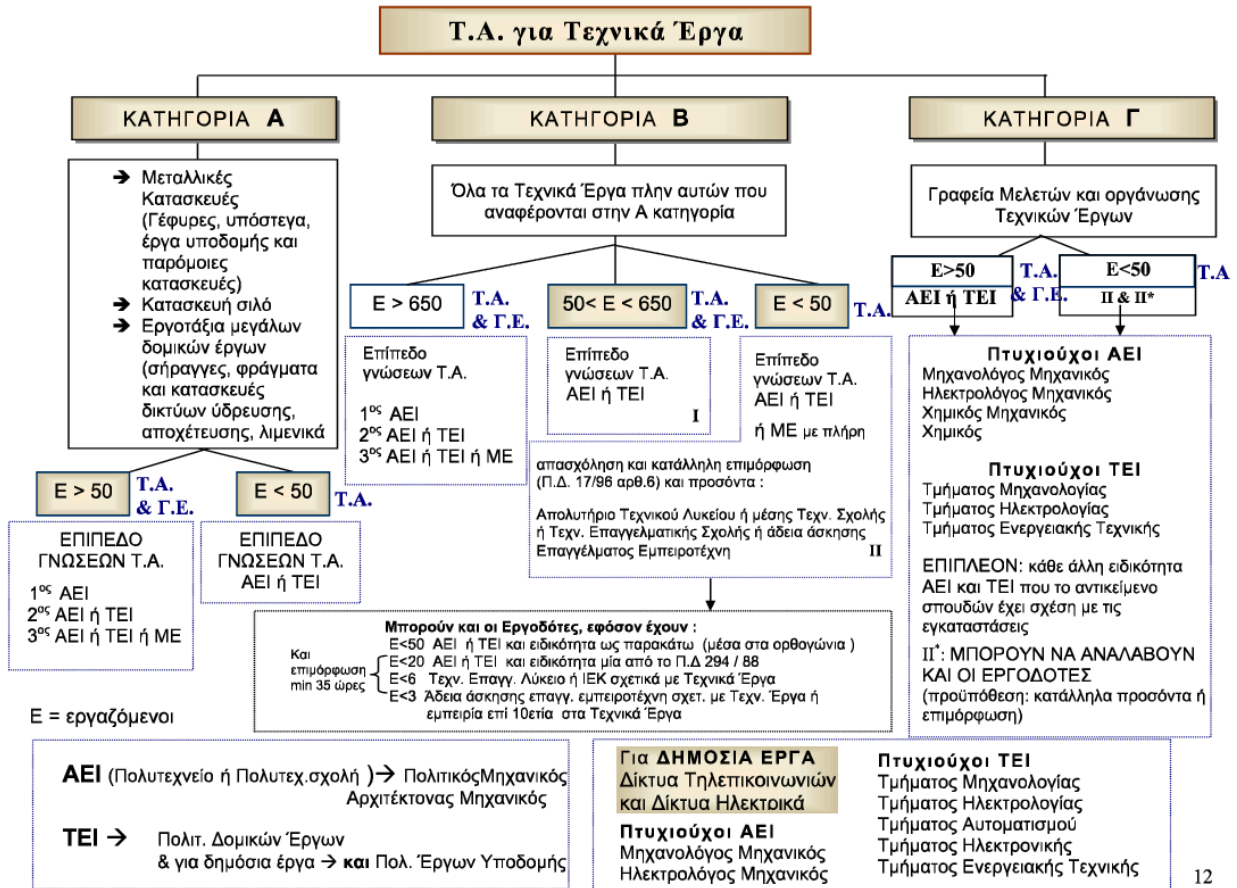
Τ.Α. για Τεχνικά Έργα

ΚΑΤΗΓΟΡΙΑ Α

➔ Μεταλλικές Κατασκευές (Γέφυρες, υπόστεγα, έργα υποδομής και παρόμοιες κατασκευές)
➔ Κατασκευή σιλό
➔ Εργοτάξια μεγάλων δομικών έργων (σήραγγες, φράγματα και κατασκευές δικτύων ύδρευσης, αποχέτευσης, λιμενικά

Ε > 50 Τ.Α. & Γ.Ε.

ΕΠΙΠΕΔΟ ΓΝΩΣΕΩΝ Τ.Α.
$1^{ος}$ ΑΕΙ
$2^{ος}$ ΑΕΙ ή ΤΕΙ
$3^{ος}$ ΑΕΙ ή ΤΕΙ ή ΜΕ

Ε < 50 Τ.Α.

ΕΠΙΠΕΔΟ ΓΝΩΣΕΩΝ Τ.Α. ΑΕΙ ή ΤΕΙ

Ε = εργαζόμενοι

ΚΑΤΗΓΟΡΙΑ Β

Όλα τα Τεχνικά Έργα πλην αυτών που αναφέρονται στην Α κατηγορία

Ε > 650 Τ.Α. & Γ.Ε.

Επίπεδο γνώσεων Τ.Α.
$1^{ος}$ ΑΕΙ
$2^{ος}$ ΑΕΙ ή ΤΕΙ
$3^{ος}$ ΑΕΙ ή ΤΕΙ ή ΜΕ

50< Ε < 650 Τ.Α. & Γ.Ε.

Επίπεδο γνώσεων Τ.Α. ΑΕΙ ή ΤΕΙ
I

Ε < 50 Τ.Α.

Επίπεδο γνώσεων Τ.Α. ΑΕΙ ή ΤΕΙ
ή ΜΕ με πλήρη

απασχόληση και κατάλληλη επιμόρφωση (Π.Δ. 17/96 αρθ.6) και προσόντα :

Απολυτήριο Τεχνικού Λυκείου ή μέσης Τεχν. Σχολής ή Τεχν. Επαγγελματικής Σχολής ή άδεια άσκησης Επαγγέλματος Εμπειροτέχνη II

Μπορούν και οι Εργοδότες, εφόσον έχουν :
Ε<50 ΑΕΙ ή ΤΕΙ και ειδικότητα ως παρακάτω (μέσα στα ορθογώνια )
Και επιμόρφωση min 35 ώρες
Ε<20 ΑΕΙ ή ΤΕΙ και ειδικότητα μία από το Π.Δ 294 / 88
Ε<6 Τεχν. Επαγγ. Λύκειο ή ΙΕΚ σχετικά με Τεχνικά Έργα
Ε<3 Άδεια άσκησης επαγγ. εμπειροτέχνη σχετ. με Τεχν. Έργα ή εμπειρία επί 10ετία στα Τεχνικά Έργα

ΚΑΤΗΓΟΡΙΑ Γ

Γραφεία Μελετών και οργάνωσης Τεχνικών Έργων

Ε>50 Τ.Α. & Γ.Ε.
ΑΕΙ ή ΤΕΙ

Ε<50 Τ.Α
ΙΙ & ΙΙ*

Πτυχιούχοι ΑΕΙ
Μηχανολόγος Μηχανικός
Ηλεκτρολόγος Μηχανικός
Χημικός Μηχανικός
Χημικός

Πτυχιούχοι ΤΕΙ
Τμήματος Μηχανολογίας
Τμήματος Ηλεκτρολογίας
Τμήματος Ενεργειακής Τεχνικής

ΕΠΙΠΛΕΟΝ: κάθε άλλη ειδικότητα ΑΕΙ και ΤΕΙ που το αντικείμενο σπουδών έχει σχέση με τις εγκαταστάσεις

$II^*$: ΜΠΟΡΟΥΝ ΝΑ ΑΝΑΛΑΒΟΥΝ ΚΑΙ ΟΙ ΕΡΓΟΔΟΤΕΣ
(προϋπόθεση: κατάλληλα προσόντα ή επιμόρφωση)

ΑΕΙ (Πολυτεχνείο ή Πολυτεχ.σχολή ) → ΠολιτικόςΜηχανικός Αρχιτέκτονας Μηχανικός

ΤΕΙ → Πολιτ. Δομικών Έργων & για δημόσια έργα → και Πολ. Έργων Υποδομής

Για ΔΗΜΟΣΙΑ ΕΡΓΑ Δίκτυα Τηλεπικοινωνιών και Δίκτυα Ηλεκτικά

Πτυχιούχοι ΑΕΙ
Μηχανολόγος Μηχανικός
Ηλεκτρολόγος Μηχανικός

Πτυχιούχοι ΤΕΙ
Τμήματος Μηχανολογίας
Τμήματος Ηλεκτρολογίας
Τμήματος Αυτοματισμού
Τμήματος Ηλεκτρονικής
Τμήματος Ενεργειακής Τεχνικής

12